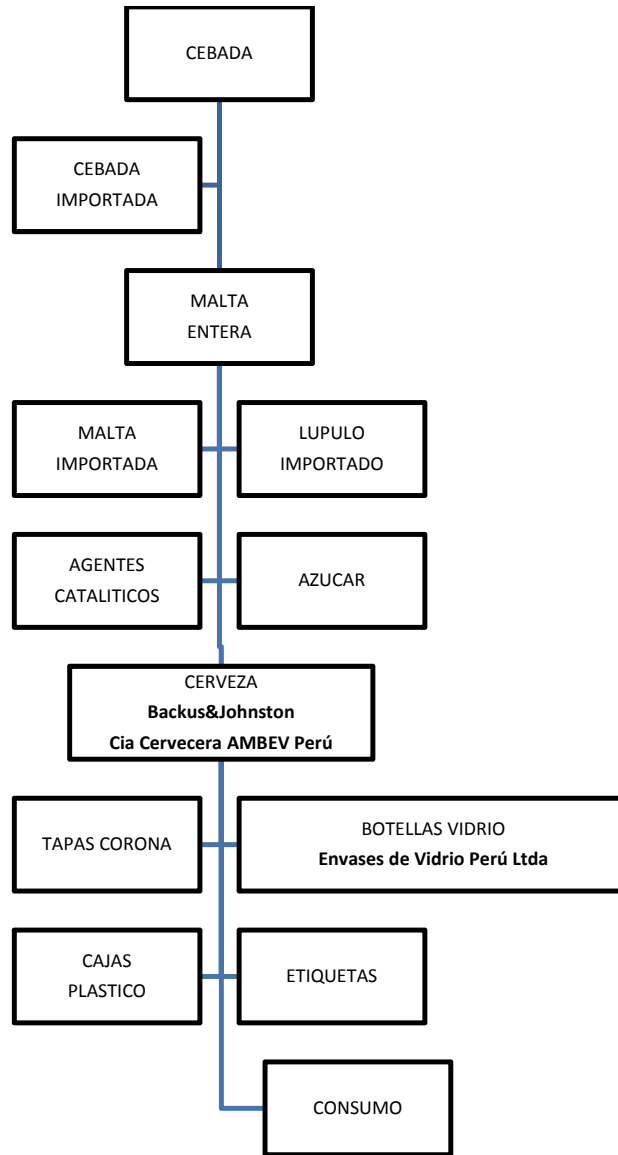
CEBADA

CEBADA IMPORTADA

MALTA ENTERA

MALTA IMPORTADA

LUPULO IMPORTADO

AGENTES CATALITICOS

AZUCAR

CERVEZA
**Backus&Johnston**
**Cia Cervecera AMBEV Perú**

TAPAS CORONA

BOTELLAS VIDRIO
**Envases de Vidrio Perú Ltda**

CAJAS PLASTICO

ETIQUETAS

CONSUMO